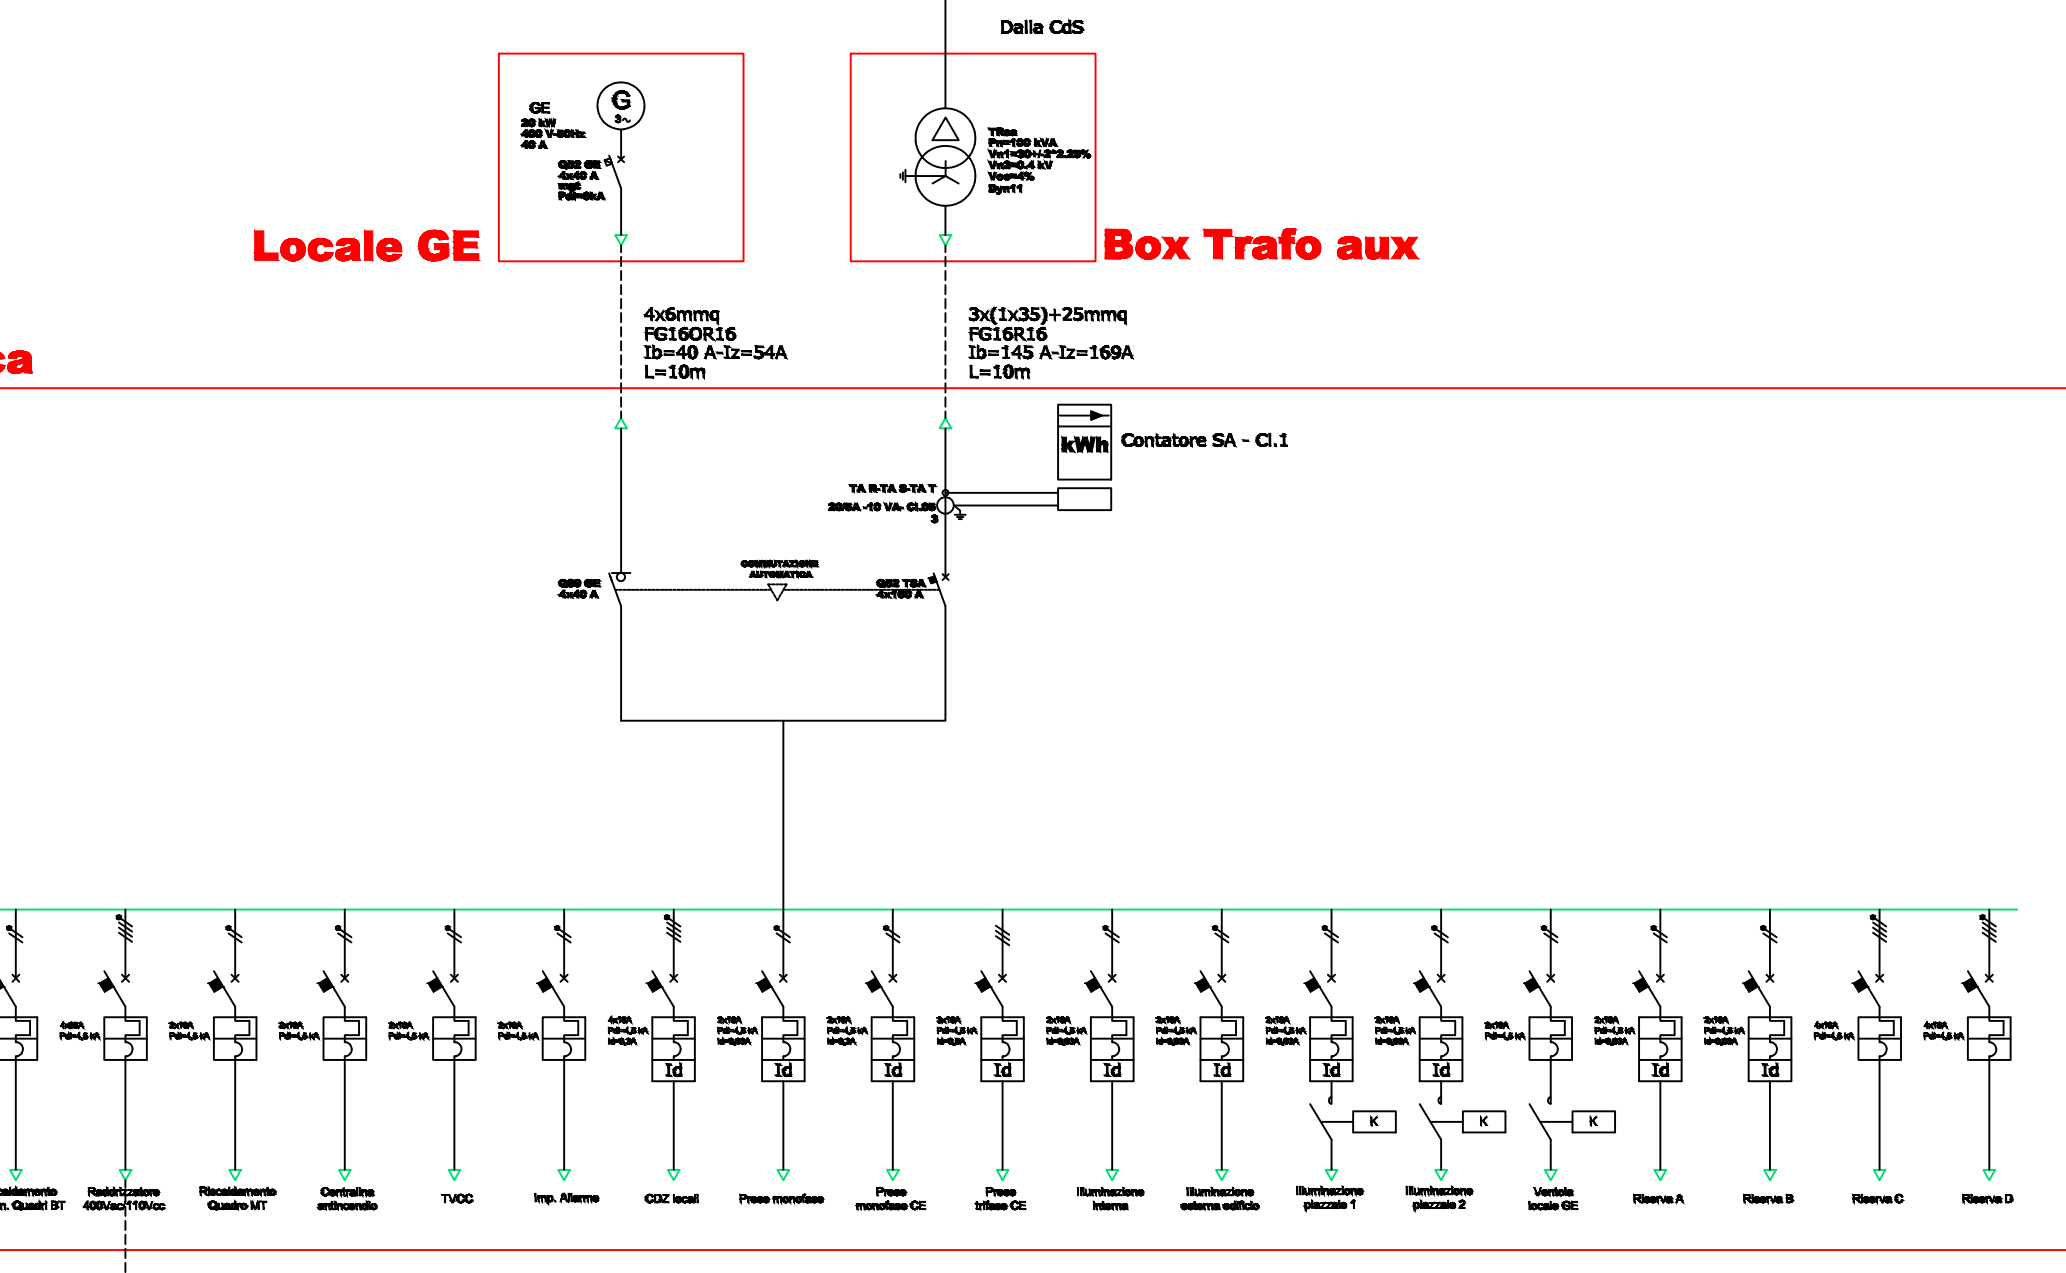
Dalla CdS

GE
20 kW
400 V-50Hz
40 A

G
3~

QS2 GE
4x40 A
mgt
Pdi=6kA

TRaa
Pn=100 kVA
Vn1=20+/-2*2.25%
Vn2=0.4 kV
Vcc=4%
Dyn11

Locale GE

Box Trafo aux

ca

4x6mmq
FG16OR16
Ib=40 A-Iz=54A
L=10m

3x(1x35)+25mmq
FG16R16
Ib=145 A-Iz=169A
L=10m

kWh

Contatore SA - Cl.1

TA R-TA S-TA T
200/5A -10 VA- Cl.0.5
3

COMMUTAZIONE
AUTOMATICA

QS3 GE
4x40 A

QS2 TSA
4x160 A

4x25A
Pdi=4,5 kA

2x10A
Pdi=4,5 kA

2x10A
Pdi=4,5 kA

2x10A
Pdi=4,5 kA

2x10A
Pdi=4,5 kA

4x10A
Pdi=4,5 kA
Id=0,3A

2x16A
Pdi=4,5 kA
Id=0,03A

2x16A
Pdi=4,5 kA
Id=0,3A

2x16A
Pdi=4,5 kA
Id=0,3A

2x10A
Pdi=4,5 kA
Id=0,03A

2x10A
Pdi=4,5 kA
Id=0,03A

2x10A
Pdi=4,5 kA
Id=0,03A

2x10A
Pdi=4,5 kA
Id=0,03A

2x10A
Pdi=4,5 kA

2x10A
Pdi=4,5 kA
Id=0,03A

2x10A
Pdi=4,5 kA
Id=0,03A

4x16A
Pdi=4,5 kA

4x16A
Pdi=4,5 kA

Id Id Id Id Id Id Id Id Id Id

K K K

...caldamento ...n. Quadri BT

Raddrizzatore
400Vac/110Vcc

Riscaldamento
Quadro MT

Centralina
antincendio

TVCC

Imp. Allarme

CDZ locali

Prese monofase

Prese
monofase CE

Prese
trifase CE

Illuminazione
interna

Illuminazione
esterna edificio

Illuminazione
piazzale 1

Illuminazione
piazzale 2

Ventola
locale GE

Riserva A

Riserva B

Riserva C

Riserva D